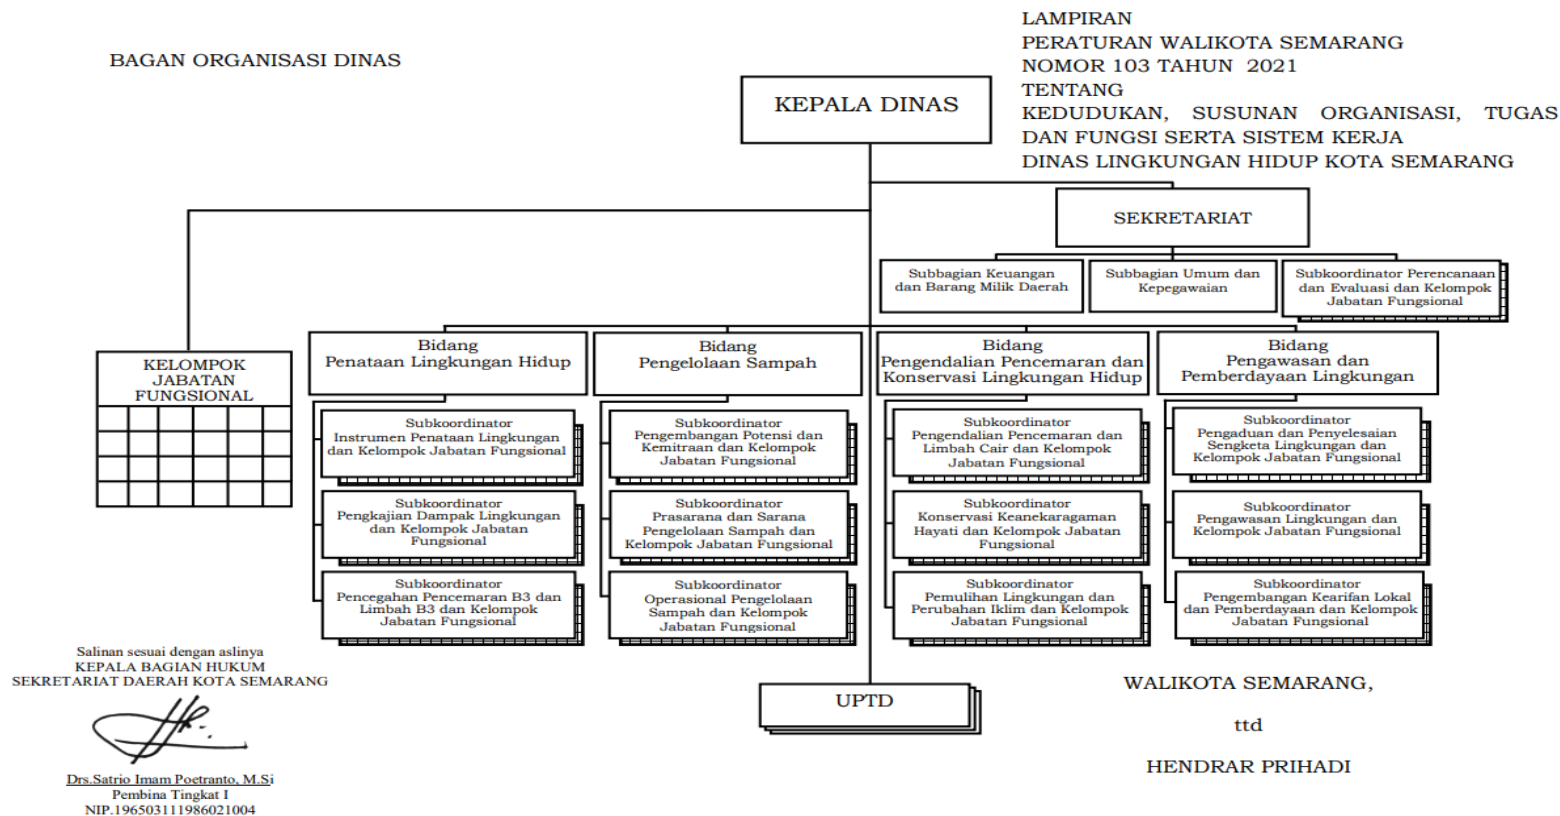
BAGAN ORGANISASI DINAS

LAMPIRAN
PERATURAN WALIKOTA SEMARANG
NOMOR 103 TAHUN 2021
TENTANG
KEDUDUKAN, SUSUNAN ORGANISASI, TUGAS DAN FUNGSI SERTA SISTEM KERJA DINAS LINGKUNGAN HIDUP KOTA SEMARANG

KEPALA DINAS

SEKRETARIAT

Subbagian Keuangan dan Barang Milik Daerah

Subbagian Umum dan Kepegawaian

Subkoordinator Perencanaan dan Evaluasi dan Kelompok Jabatan Fungsional

KELOMPOK JABATAN FUNGSIONAL

Bidang Penataan Lingkungan Hidup

Subkoordinator Instrumen Penataan Lingkungan dan Kelompok Jabatan Fungsional

Subkoordinator Pengkajian Dampak Lingkungan dan Kelompok Jabatan Fungsional

Subkoordinator Pencegahan Pencemaran B3 dan Limbah B3 dan Kelompok Jabatan Fungsional

Bidang Pengelolaan Sampah

Subkoordinator Pengembangan Potensi dan Kemitraan dan Kelompok Jabatan Fungsional

Subkoordinator Prasarana dan Sarana Pengelolaan Sampah dan Kelompok Jabatan Fungsional

Subkoordinator Operasional Pengelolaan Sampah dan Kelompok Jabatan Fungsional

Bidang Pengendalian Pencemaran dan Konservasi Lingkungan Hidup

Subkoordinator Pengendalian Pencemaran dan Limbah Cair dan Kelompok Jabatan Fungsional

Subkoordinator Konservasi Keanekaragaman Hayati dan Kelompok Jabatan Fungsional

Subkoordinator Pemulihan Lingkungan dan Perubahan Iklim dan Kelompok Jabatan Fungsional

Bidang Pengawasan dan Pemberdayaan Lingkungan

Subkoordinator Pengaduan dan Penyelesaian Sengketa Lingkungan dan Kelompok Jabatan Fungsional

Subkoordinator Pengawasan Lingkungan dan Kelompok Jabatan Fungsional

Subkoordinator Pengembangan Kearifan Lokal dan Pemberdayaan dan Kelompok Jabatan Fungsional

UPTD

Salinan sesuai dengan aslinya
KEPALA BAGIAN HUKUM
SEKRETARIAT DAERAH KOTA SEMARANG

Drs.Satrio Imam Poetranto, M.Si
Pembina Tingkat I
NIP.196503111986021004

WALIKOTA SEMARANG,

ttd

HENDRAR PRIHADI